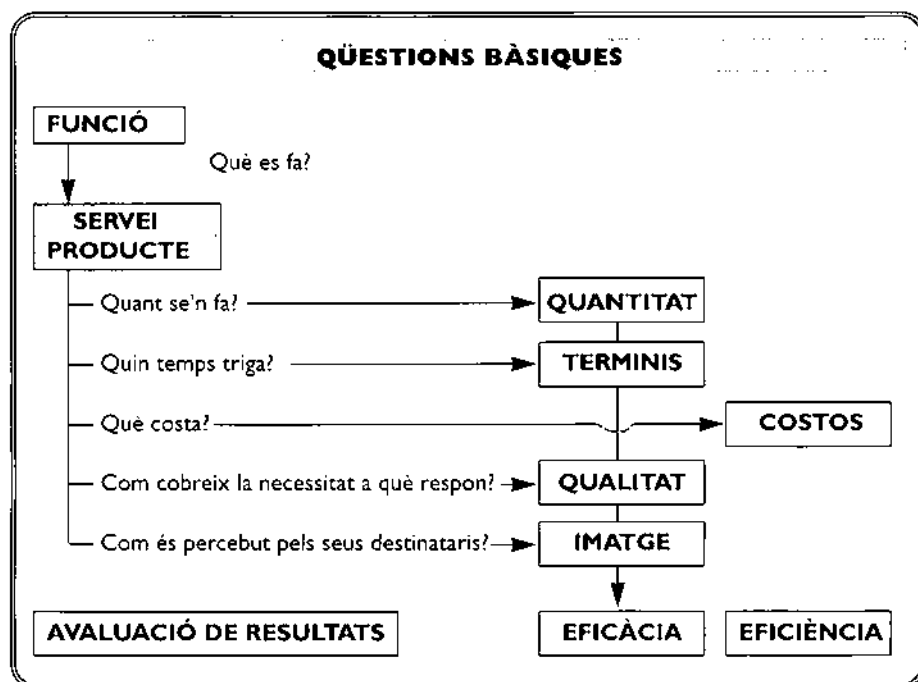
QÜESTIONS BÀSIQUES

FUNCIÓ

Què es fa?

SERVEI PRODUCTE

Quant se'n fa? QUANTITAT

Quin temps triga? TERMINIS

Què costa? COSTOS

Com cobreix la necessitat a què respon? QUALITAT

Com és percebut pels seus destinataris? IMATGE

AVALUACIÓ DE RESULTATS

EFICÀCIA

EFICIÈNCIA